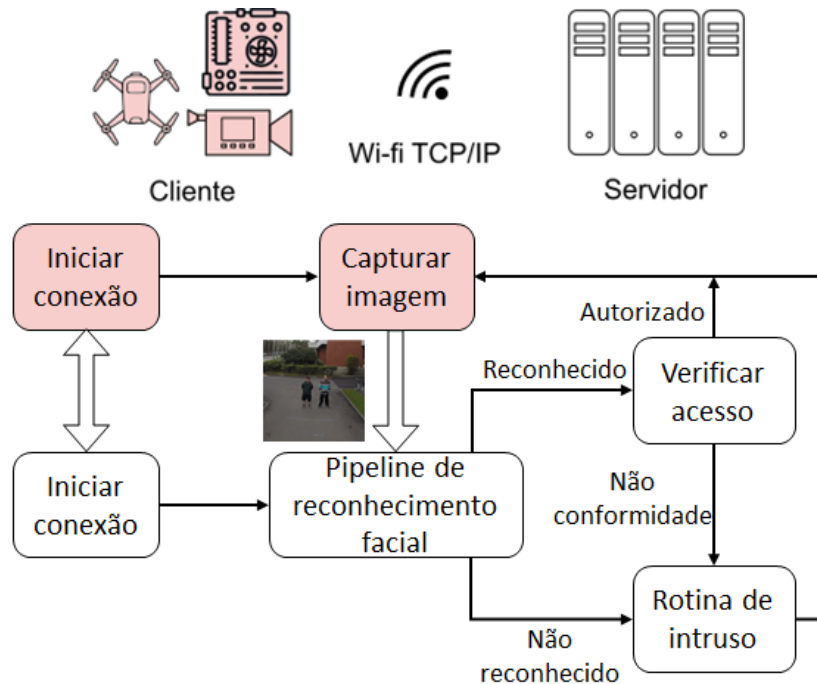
Wi-fi TCP/IP

Cliente

Servidor

Iniciar conexão

Capturar imagem

Autorizado

Reconhecido

Verificar acesso

Iniciar conexão

Pipeline de reconhecimento facial

Não conformidade

Rotina de intruso

Não reconhecido